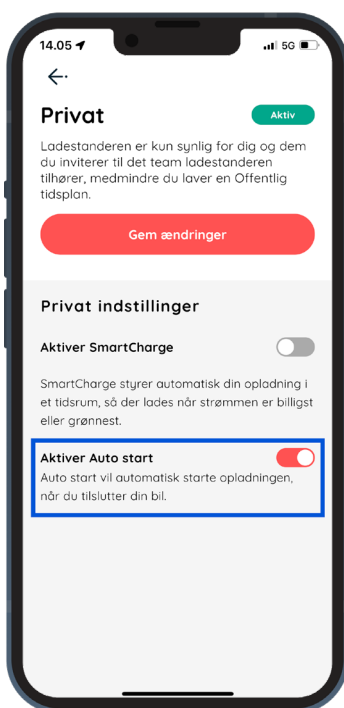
14.05 5G

Privat

Aktiv

Ladestanderen er kun synlig for dig og dem du inviterer til det team ladestanderen tilhører, medmindre du laver en Offentlig tidsplan.

Gem ændringer

Privat indstillinger

Aktiver SmartCharge

SmartCharge styrer automatisk din opladning i et tidsrum, så der lades når strømmen er billigst eller grønnest.

Aktiver Auto start

Auto start vil automatisk starte opladningen, når du tilslutter din bil.